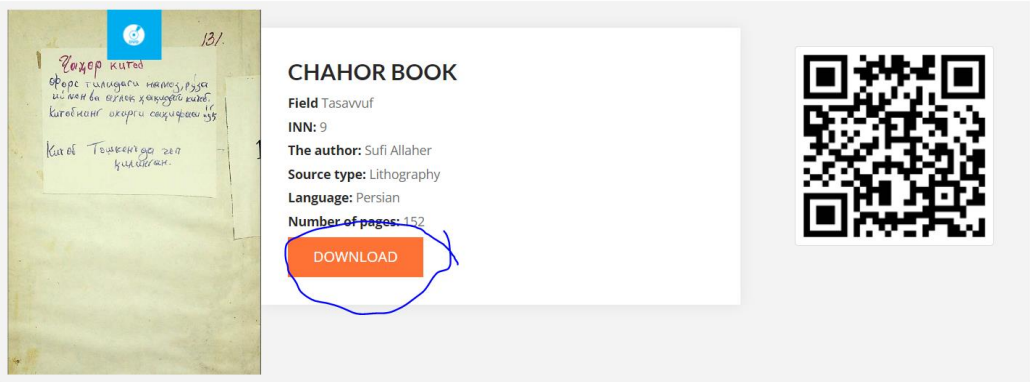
131.

Чаҳор китоб
Форс тилидаги намоз, рўза ийман ва ахлоқ ҳақидаги китоб. Китобнинг охирги саҳифаси йўқ.

Китоб Тошкентда тош қилинган.

1

CHAHOR BOOK

Field Tasavvuf

INN: 9

The author: Sufi Allaher

Source type: Lithography

Language: Persian

Number of pages: 152

DOWNLOAD